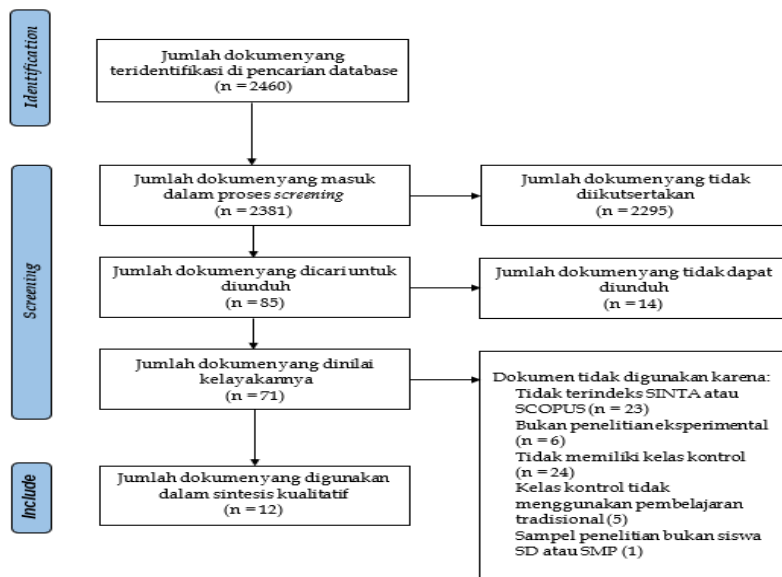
Identification

Jumlah dokumen yang teridentifikasi di pencarian database (n = 2460)

Screening

Jumlah dokumen yang masuk dalam proses *screening* (n = 2381)

Jumlah dokumen yang tidak diikutsertakan (n = 2295)

Jumlah dokumen yang dicari untuk diunduh (n = 85)

Jumlah dokumen yang tidak dapat diunduh (n = 14)

Jumlah dokumen yang dinilai kelayakannya (n = 71)

Dokumen tidak digunakan karena:
Tidak terindeks SINTA atau SCOPUS (n = 23)
Bukan penelitian eksperimental (n = 6)
Tidak memiliki kelas kontrol (n = 24)
Kelas kontrol tidak menggunakan pembelajaran tradisional (5)
Sampel penelitian bukan siswa SD atau SMP (1)

Include

Jumlah dokumen yang digunakan dalam sintesis kualitatif (n = 12)